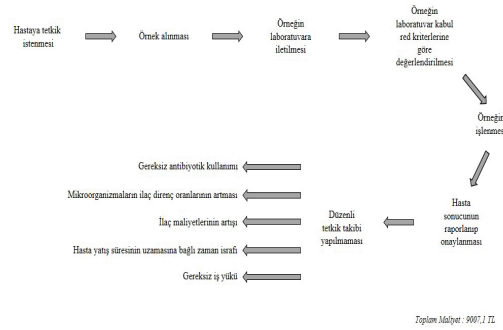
Hastaya tetkik istenmesi

Örnek alınması

Örneğin laboratuvara iletilmesi

Örneğin laboratuvar kabul red kriterlerine göre değerlendirilmesi

Örneğin işlenmesi

Hasta sonucunun raporlanıp onaylanması

Düzenli tetkik takibi yapılmaması

Gereksiz antibiyotik kullanımı

Mikroorganizmaların ilaç direnç oranlarının artması

İlaç maliyetlerinin artışı

Hasta yatış süresinin uzamasına bağlı zaman israfı

Gereksiz iş yükü

Toplam Maliyet : 9007,1 TL